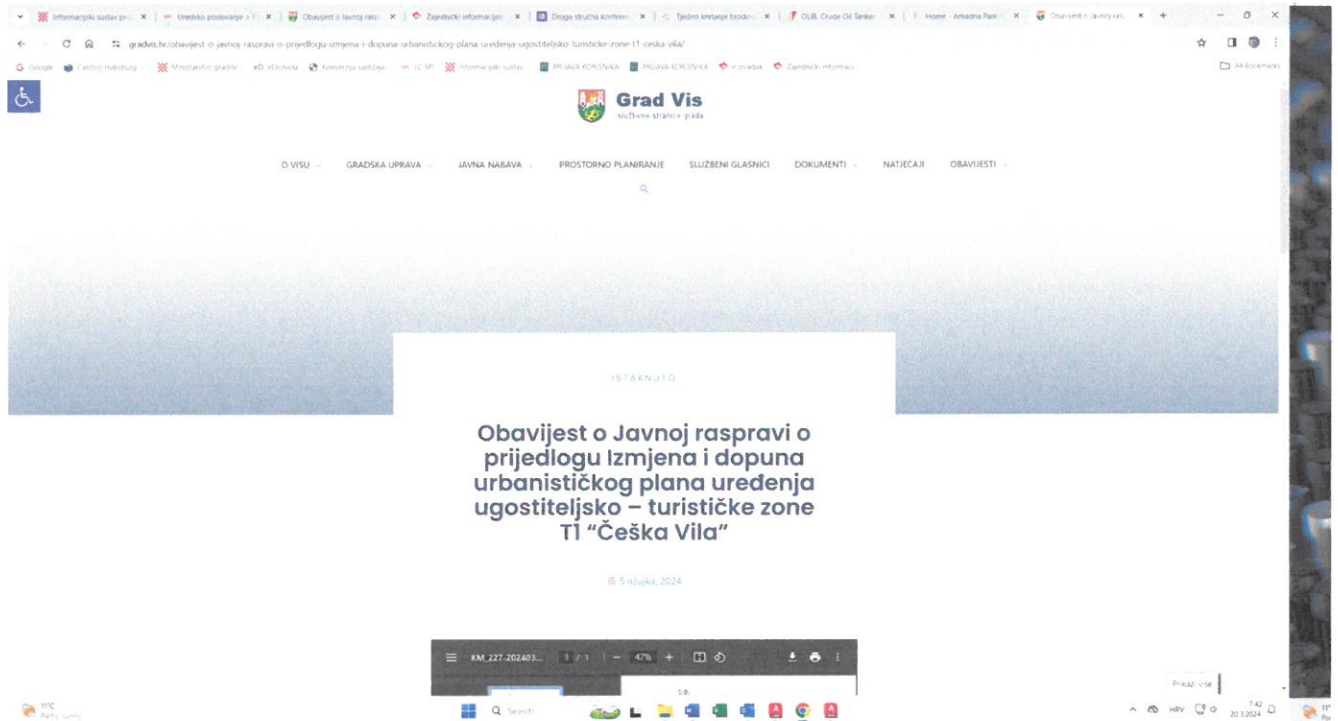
Informacijski sustav pro × | Uredsko poslovanje × | Obavijest o Javnoj rasp × | Zajednički informacijsk × | Druga stručna konferen × | Tjedno kretanje brodov × | OLIB, Crude Oil Tanker × | Home - Amadria Park × | Obavijest o Javnoj ras × +

gradvis.hr/obavijest-o-javnoj-raspravi-o-prijedlogu-izmjena-i-dopuna-urbanistickog-plana-uređenja-ugostiteljsko-turisticke-zone-t1-ceska-vila/

Google | Carstvo Habsburg... | Ministarstvo graditel... | eDozvola | Konverzija sadržaja... | JC SPI | Informacijski sustav | PRAVNA KORISNIKA | PRAVNA KORISNIKA | e-gradjani | Zajednički informaci... | All Bookmarks

Grad Vis
službene stranice grada

O VISU | GRADSKA UPRAVA | JAVNA NABAVA | PROSTORNO PLANIRANJE | SLUŽBENI GLASNICI | DOKUMENTI | NATJEČAJI | OBAVIJESTI

ISTAKNUTO

Obavijest o Javnoj raspravi o prijedlogu Izmjena i dopuna urbanističkog plana uređenja ugostiteljsko – turističke zone T1 "Češka Vila"

5 ožujka, 2024

KM_227-202403... 1 / 1 | — 47% +

Prikaži više

11°C Partly sunny

Search

HRV 7:42 20.3.2024